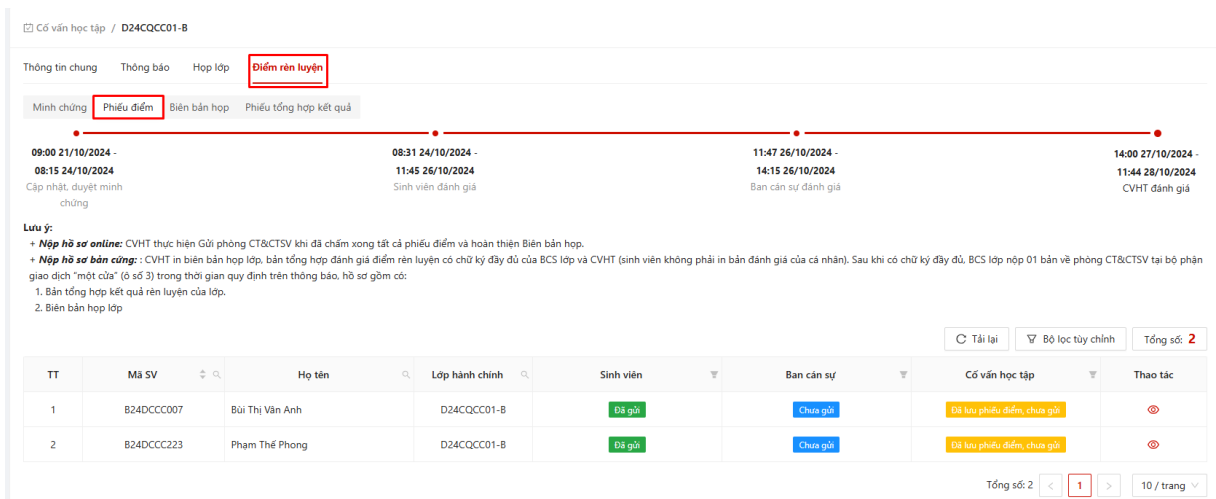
Cố vấn học tập / D24CQCC01-B

Thông tin chung Thông báo Họp lớp Điểm rèn luyện

Minh chứng Phiếu điểm Biên bản họp Phiếu tổng hợp kết quả

09:00 21/10/2024 - 08:15 24/10/2024
Cập nhật, duyệt minh chứng

08:31 24/10/2024 - 11:45 26/10/2024
Sinh viên đánh giá

11:47 26/10/2024 - 14:15 26/10/2024
Ban cán sự đánh giá

14:00 27/10/2024 - 11:44 28/10/2024
CVHT đánh giá

Lưu ý:
+ Nộp hồ sơ online: CVHT thực hiện Gửi phòng CT&CTSV khi đã chấm xong tất cả phiếu điểm và hoàn thiện Biên bản họp.
+ Nộp hồ sơ bản cứng: : CVHT in biên bản họp lớp, bản tổng hợp đánh giá điểm rèn luyện có chữ ký đầy đủ của BCS lớp và CVHT (sinh viên không phải in bản đánh giá của cá nhân). Sau khi có chữ ký đầy đủ, BCS lớp nộp 01 bản về phòng CT&CTSV tại bộ phận giao dịch "một cửa" (ô số 3) trong thời gian quy định trên thông báo, hồ sơ gồm có:
1. Bản tổng hợp kết quả rèn luyện của lớp.
2. Biên bản họp lớp

Tải lại Bộ lọc tùy chỉnh Tổng số: 2

| TT | Mã SV | Họ tên | Lớp hành chính | Sinh viên | Ban cán sự | Cố vấn học tập | Thao tác |
|---|---|---|---|---|---|---|---|
| 1 | B24DCCC007 | Bùi Thị Vân Anh | D24CQCC01-B | Đã gửi | Chưa gửi | Đã lưu phiếu điểm, chưa gửi | |
| 2 | B24DCCC223 | Phạm Thế Phong | D24CQCC01-B | Đã gửi | Chưa gửi | Đã lưu phiếu điểm, chưa gửi | |

Tổng số: 2 < 1 > 10 / trang